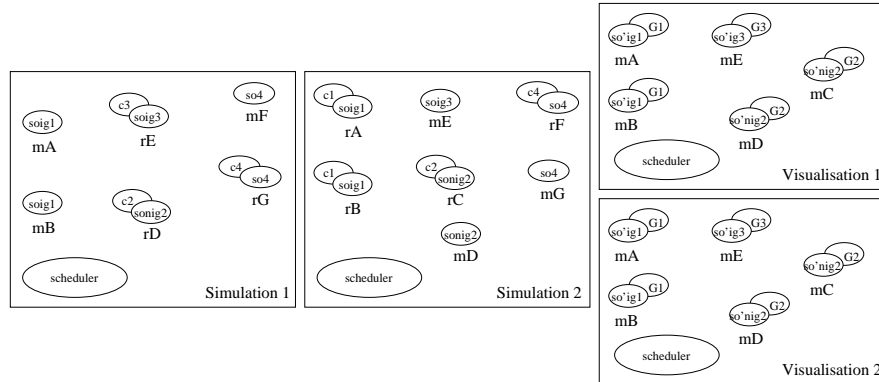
soig1
mA

c3
soig3
rE

so4
mF

c4
so4
rG

soig1
mB

c2
sonig2
rD

scheduler

Simulation 1

c1
soig1
rA

soig3
mE

c4
so4
rF

c1
soig1
rB

c2
sonig2
rC

so4
mG

sonig2
mD

scheduler

Simulation 2

so'ig1
G1
mA

so'ig3
G3
mE

so'nig2
G2
mC

so'ig1
G1
mB

so'nig2
G2
mD

scheduler

Visualisation 1

so'ig1
G1
mA

so'ig3
G3
mE

so'nig2
G2
mC

so'ig1
G1
mB

so'nig2
G2
mD

scheduler

Visualisation 2